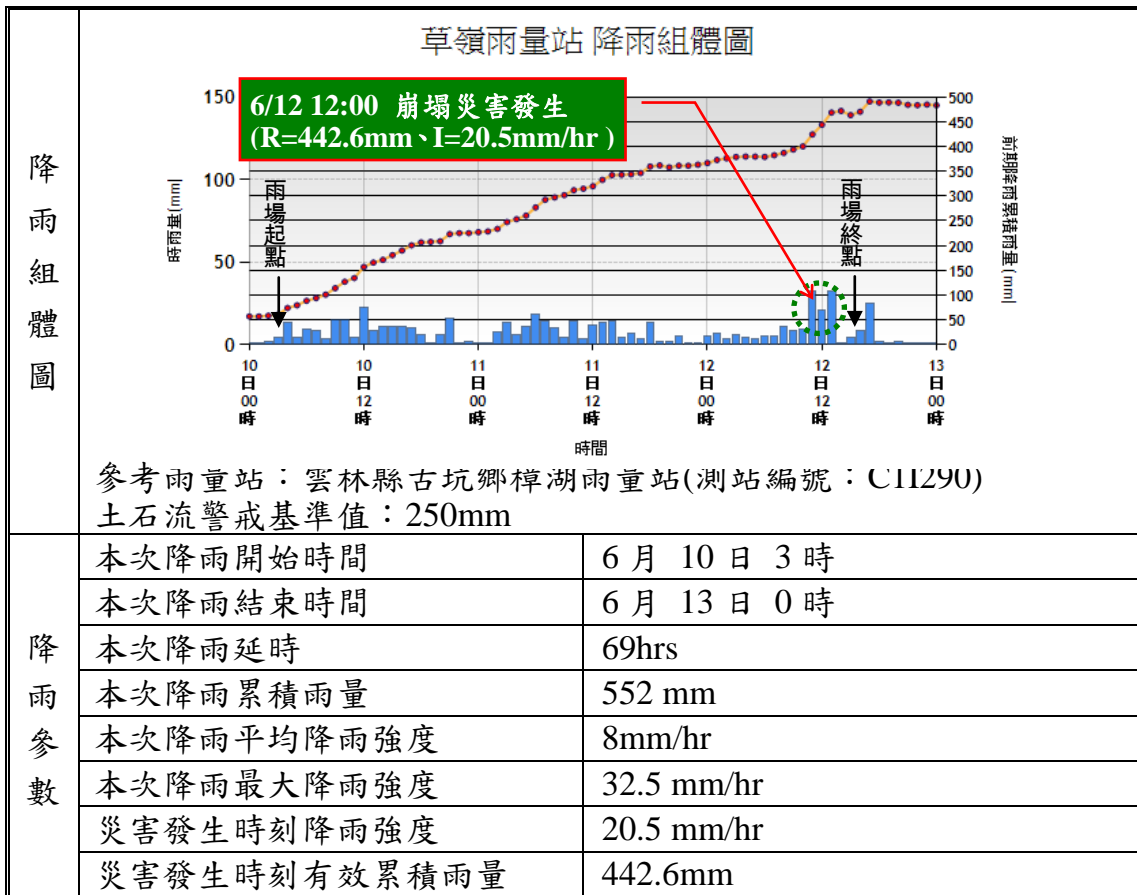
降雨組體圖

草嶺雨量站 降雨組體圖

6/12 12:00 崩塌災害發生
(R=442.6mm、I=20.5mm/hr )

150
100
50
0

時雨量(mm)

雨場起點

雨場終點

500
450
400
350
300
250
200
150
100
50
0

前期降雨累積雨量(mm)

10日00時 10日12時 11日00時 11日12時 12日00時 12日12時 13日00時

時間

參考雨量站：雲林縣古坑鄉樟湖雨量站(測站編號：C1I290)
土石流警戒基準值：250mm

降雨參數

| 本次降雨開始時間 | 6 月 10 日 3 時 |
|---|---|
| 本次降雨結束時間 | 6 月 13 日 0 時 |
| 本次降雨延時 | 69hrs |
| 本次降雨累積雨量 | 552 mm |
| 本次降雨平均降雨強度 | 8mm/hr |
| 本次降雨最大降雨強度 | 32.5 mm/hr |
| 災害發生時刻降雨強度 | 20.5 mm/hr |
| 災害發生時刻有效累積雨量 | 442.6mm |